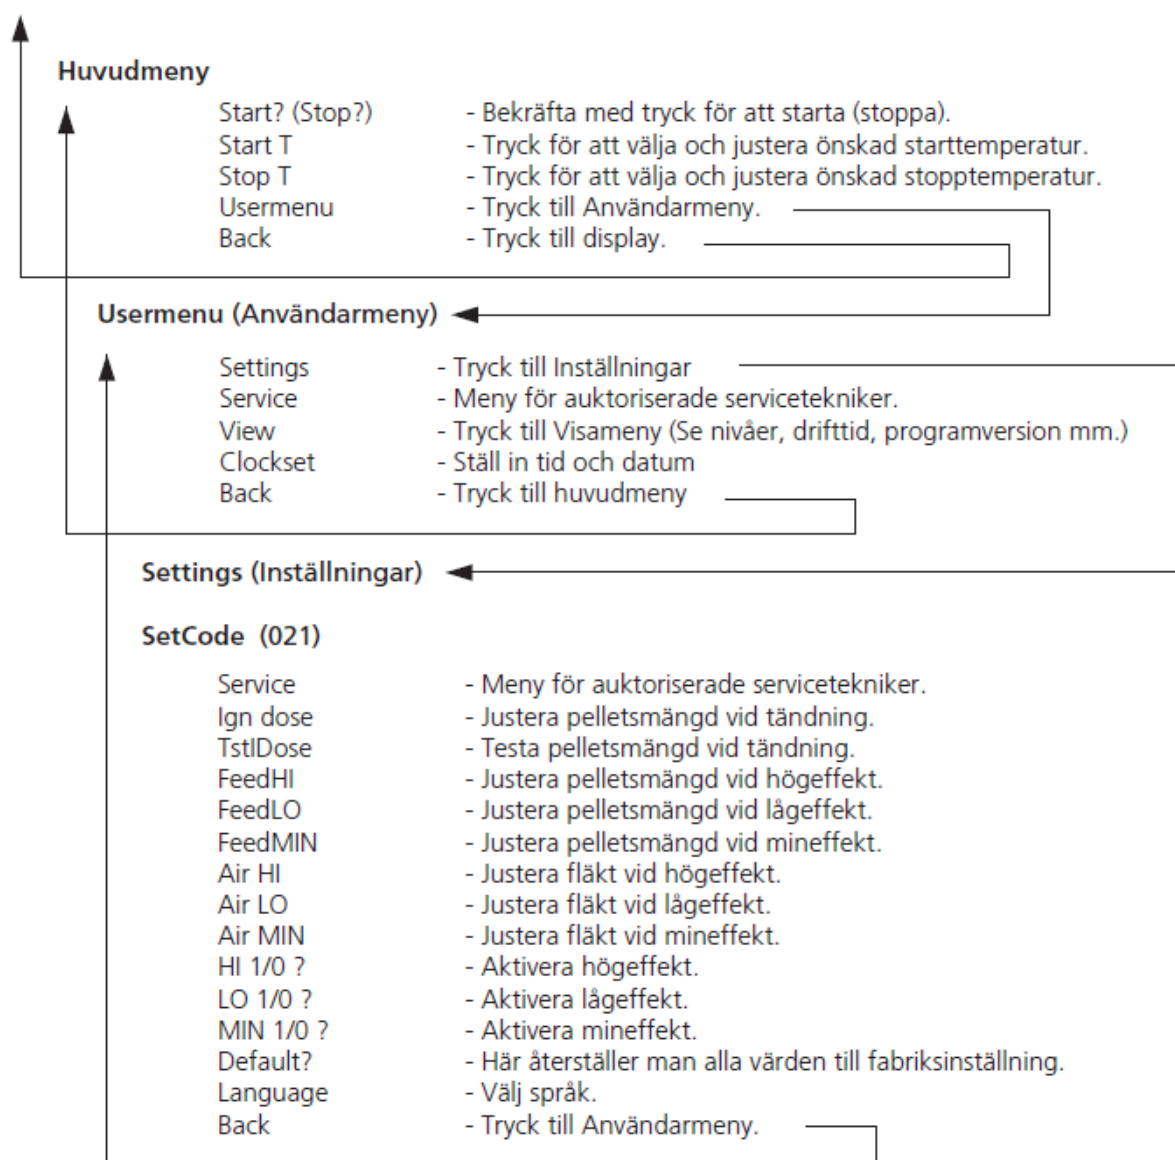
Huvudmeny

Start? (Stop?) - Bekräfta med tryck för att starta (stoppa).
Start T - Tryck för att välja och justera önskad starttemperatur.
Stop T - Tryck för att välja och justera önskad stopptemperatur.
Usermenu - Tryck till Användarmeny.
Back - Tryck till display.

Usermenu (Användarmeny)

Settings - Tryck till Inställningar
Service - Meny för auktoriserade servicetekniker.
View - Tryck till Visameny (Se nivåer, drifttid, programversion mm.)
Clockset - Ställ in tid och datum
Back - Tryck till huvudmeny

Settings (Inställningar)

SetCode (021)

Service - Meny för auktoriserade servicetekniker.
Ign dose - Justera pelletsmängd vid tändning.
TstIDose - Testa pelletsmängd vid tändning.
FeedHI - Justera pelletsmängd vid högeffekt.
FeedLO - Justera pelletsmängd vid lågeffekt.
FeedMIN - Justera pelletsmängd vid mineffekt.
Air HI - Justera fläkt vid högeffekt.
Air LO - Justera fläkt vid lågeffekt.
Air MIN - Justera fläkt vid mineffekt.
HI 1/0 ? - Aktivera högeffekt.
LO 1/0 ? - Aktivera lågeffekt.
MIN 1/0 ? - Aktivera mineffekt.
Default? - Här återställer man alla värden till fabriksinställning.
Language - Välj språk.
Back - Tryck till Användarmeny.